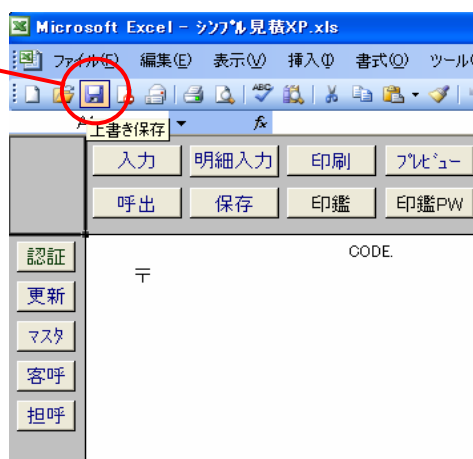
Microsoft Excel - シンプル見積XP.xls

ファイル(F) 編集(E) 表示(V) 挿入(I) 書式(O) ツール

上書き保存

fx

入力 明細入力 印刷 プレビュー

呼出 保存 印鑑 印鑑PW

CODE.

〒

認証

更新

マスタ

客呼

担呼